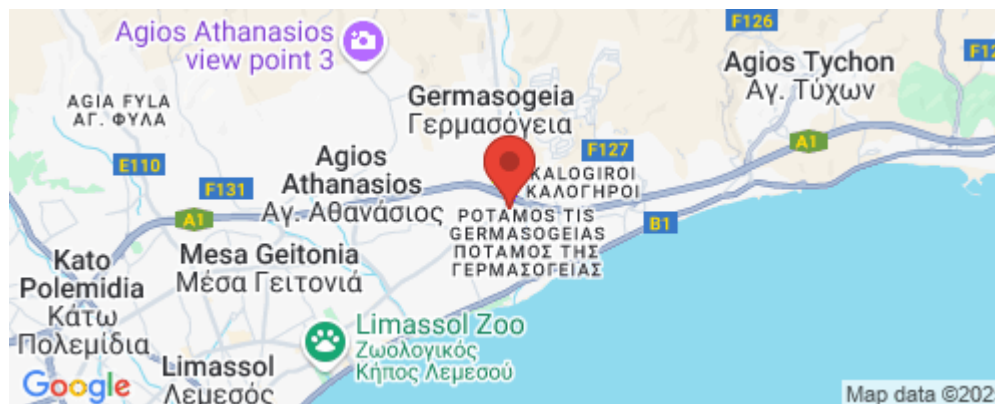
Agios Athanasios view point 3

F126

F12

Agios Tychon
Αγ. Τύχων

AGIA FYLA
ΑΓ. ΦΥΛΑ

Germasogeia
Γερμασόγεια

A1

E110

Agios Athanasios
Αγ. Αθανάσιος

F127

KALOGIROI
ΚΑΛΟΓΗΡΟΙ

F131

A1

POTAMOS TIS GERMASOGEIAS
ΠΟΤΑΜΟΣ ΤΗΣ ΓΕΡΜΑΣΟΓΕΙΑΣ

B1

Kato Polemidia
Κάτω Πολεμίδια

Mesa Geitonia
Μέσα Γειτονιά

Limassol Zoo
Ζωολογικός Κήπος Λεμεσού

Limassol
Λεμεσός

Google

Map data ©202